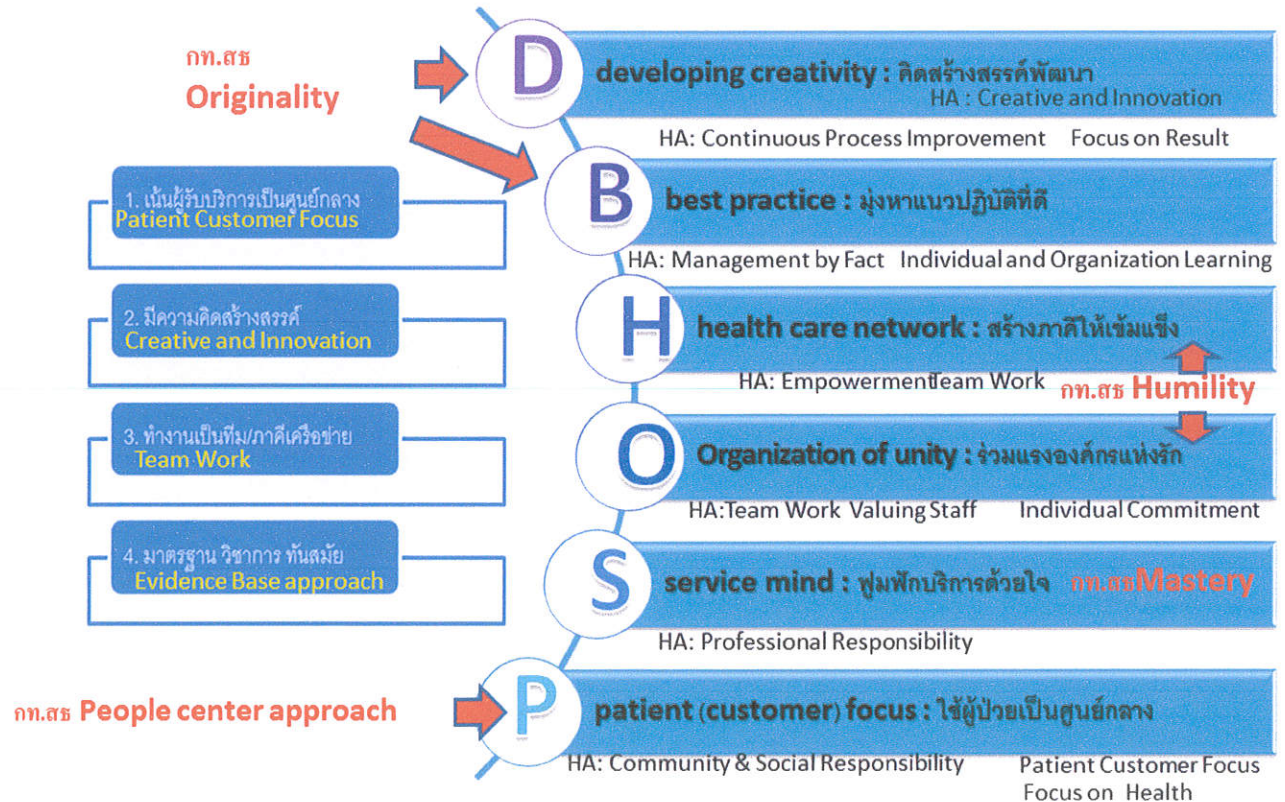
กท.สธ
Originality

D
developing creativity : คิดสร้างสรรค์พัฒนา
HA : Creative and Innovation

HA: Continuous Process Improvement Focus on Result

1. เน้นผู้รับบริการเป็นศูนย์กลาง
Patient Customer Focus

B
best practice : มุ่งหาแนวปฏิบัติที่ดี

HA: Management by Fact Individual and Organization Learning

2. มีความคิดสร้างสรรค์
Creative and Innovation

H
health care network : สร้างภาคีให้เข้มแข็ง

HA: EmpowermentTeam Work

กท.สธ Humility

3. ทำงานเป็นทีม/ภาคีเครือข่าย
Team Work

O
Organization of unity : ร่วมแรงองค์กรแห่งรัก

HA:Team Work Valuing Staff Individual Commitment

4. มาตรฐาน วิชาการ ทันสมัย
Evidence Base approach

S
service mind : ฟูมฟักบริการด้วยใจ กท.สธMastery

HA: Professional Responsibility

กท.สธ People center approach

P
patient (customer) focus : ใช้ผู้ป่วยเป็นศูนย์กลาง

HA: Community & Social Responsibility Patient Customer Focus
Focus on Health